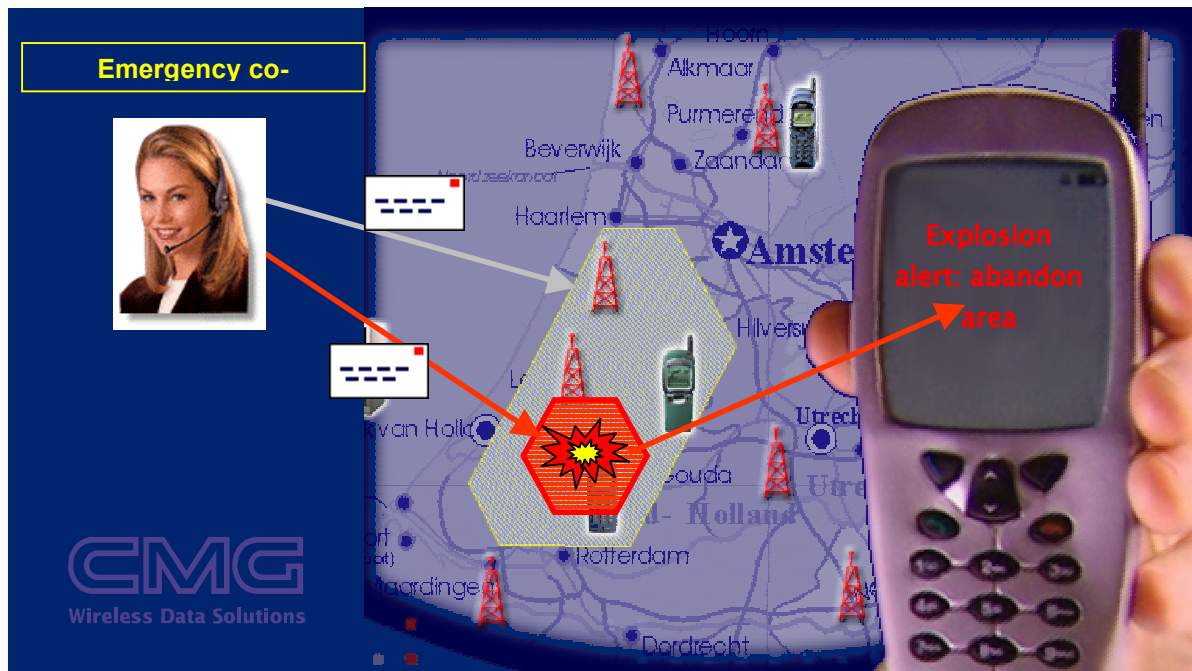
Emergency co-

Hoorn
Alkmaar
Purmerend
Beverwijk
Zaandam
Haarlem
Amste
Hilversu
Le
van Holl
Utrech
Gouda
Utre
Zuid- Holland
ort
Rotterdam
Maardinge
Dordrecht

Explosion alert: abandon area

CMG
Wireless Data Solutions